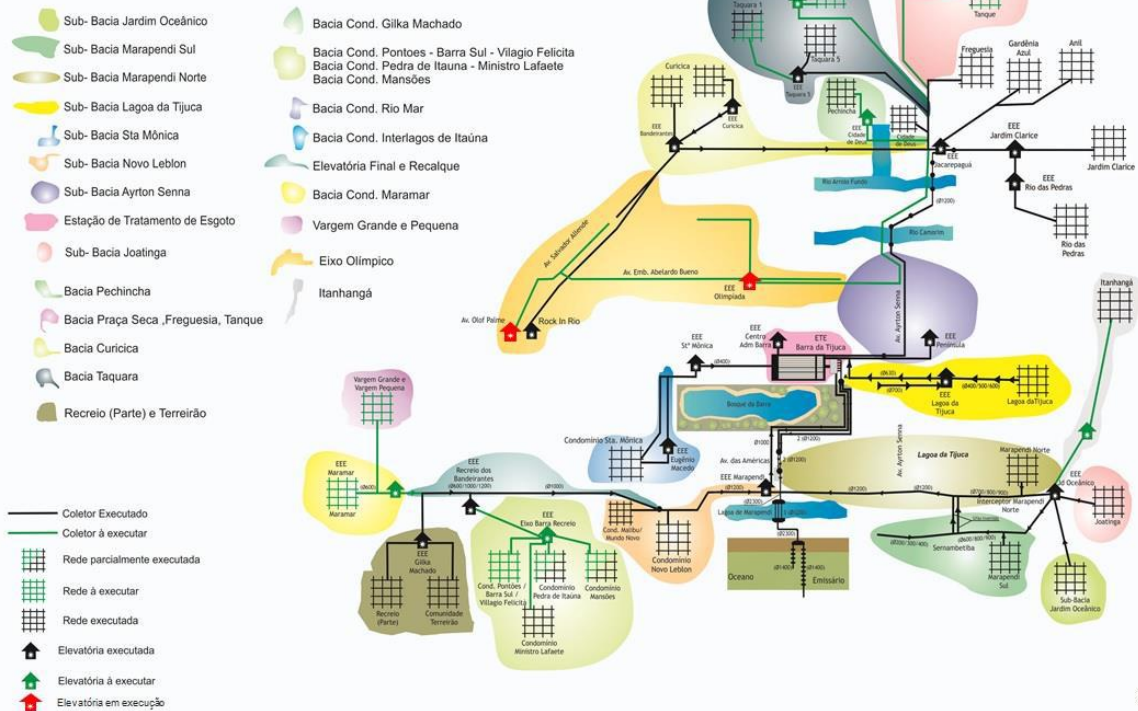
Sub- Bacia Jardim Oceânico
Sub- Bacia Marapendi Sul
Sub- Bacia Marapendi Norte
Sub- Bacia Lagoa da Tijuca
Sub- Bacia Sta Mônica
Sub- Bacia Novo Leblon
Sub- Bacia Ayrton Senna
Estação de Tratamento de Esgoto
Sub- Bacia Joatinga
Bacia Pechincha
Bacia Praça Seca ,Freguesia, Tanque
Bacia Curicica
Bacia Taquara
Recreio (Parte) e Terreirão

Bacia Cond. Gilka Machado
Bacia Cond. Pontoes - Barra Sul - Vilagio Felicita
Bacia Cond. Pedra de Itauna - Ministro Lafaete
Bacia Cond. Mansões
Bacia Cond. Rio Mar
Bacia Cond. Interlagos de Itaúna
Elevatória Final e Recalque
Bacia Cond. Maramar
Vargem Grande e Pequena
Eixo Olímpico
Itanhangá

Coletor Executado
Coletor à executar
Rede parcialmente executada
Rede à executar
Rede executada
Elevatória executada
Elevatória à executar
Elevatória em execução

Taquara 1
Taquara 5
EEE Taquara 1
Tanque
Curicica
EEE Bandeirantes
EEE Curicica
Pechincha
EEE Cidade de Deus
Cidade de Deus
Freguesia
Gardênia Azul
Anil
EEE Jardim Clarice
Jardim Clarice
EEE Jacarepaguá
EEE Rio das Pedras
Rio das Pedras
Rio Arroio Fundo
Rio Camorim
Av. Salvador Allende
Av. Emb. Abelardo Bueno
EEE Olimpíada
Av. Olof Palme
Rock in Rio
Av. Ayrton Senna
EEE Península
Itanhangá
EEE St Mônica
EEE Centro Adm Barra
ETE Barra da Tijuca
EEE Lagoa da Tijuca
Lagoa daTijuca
Bosque da Barra
Vargem Grande e Vargem Pequena
Condomínio Sta. Mônica
EEE Eugênio Macedo
Lagoa de Tijuca
Marapendi Norte
Av. das Américas
EEE Jd Oceânico
Joatinga
EEE Maramar
Maramar
EEE Recreio dos Bandeirantes
EEE Marapendi
Interceptor Marapendi Norte
Lagoa de Marapendi
EEE Eixo Barra Recreio
Cond. Malibu/ Mundo Novo
Condomínio Novo Leblon
EEE Gilka Machado
Recreio (Parte)
Comunidade Terreirão
Cond. Pontões / Barra Sul / Villagio Felicità
Condomínio Pedra de Itaúna
Condomínio Mansões
Condomínio Ministro Lafaete
Oceano
Emissário
Sernambetiba
Marapendi Sul
Sub-Bacia Jardim Oceânico